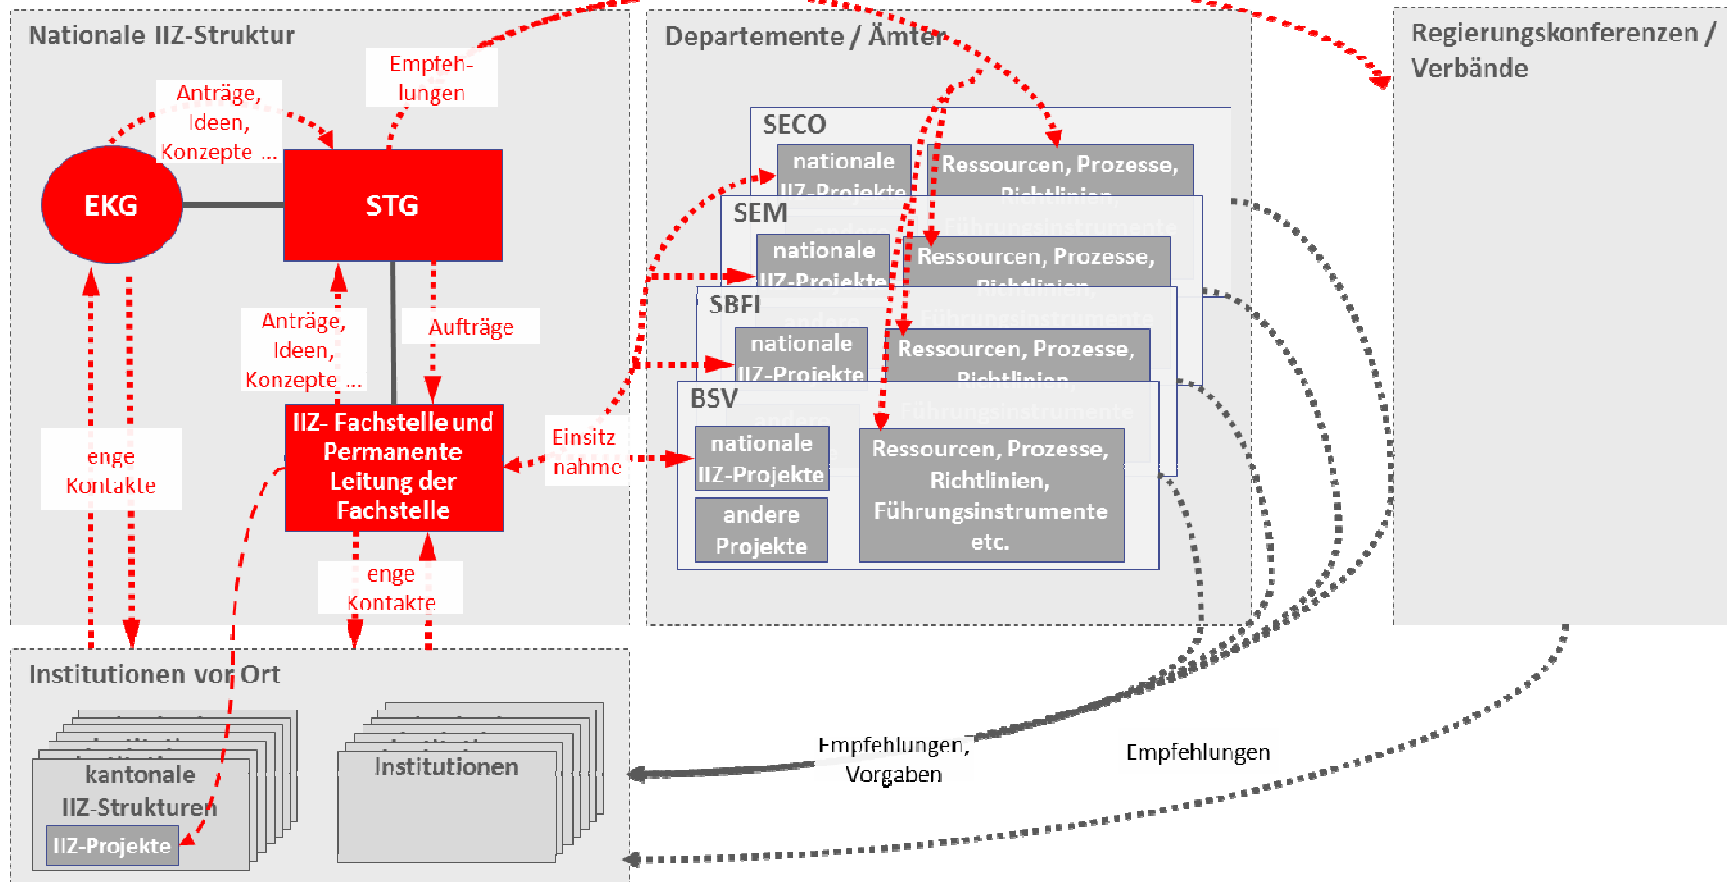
Nationale IIZ-Struktur

Empfehlungen

Anträge, Ideen, Konzepte ...

EKG

STG

Anträge, Ideen, Konzepte ...

Aufträge

enge Kontakte

IIZ- Fachstelle und Permanente Leitung der Fachstelle

Einsitz nahme

enge Kontakte

Departemente / Ämter

SECO

nationale IIZ-Projekte

Ressourcen, Prozesse, Richtlinien, Führungsinstrumente

SEM

nationale IIZ-Projekte

Ressourcen, Prozesse, Richtlinien, Führungsinstrumente

SBFI

nationale IIZ-Projekte

andere

Ressourcen, Prozesse, Richtlinien, Führungsinstrumente

BSV

nationale IIZ-Projekte

andere Projekte

Ressourcen, Prozesse, Richtlinien, Führungsinstrumente etc.

Regierungskonferenzen / Verbände

Institutionen vor Ort

kantonale IIZ-Strukturen

IIZ-Projekte

Institutionen

Empfehlungen, Vorgaben

Empfehlungen